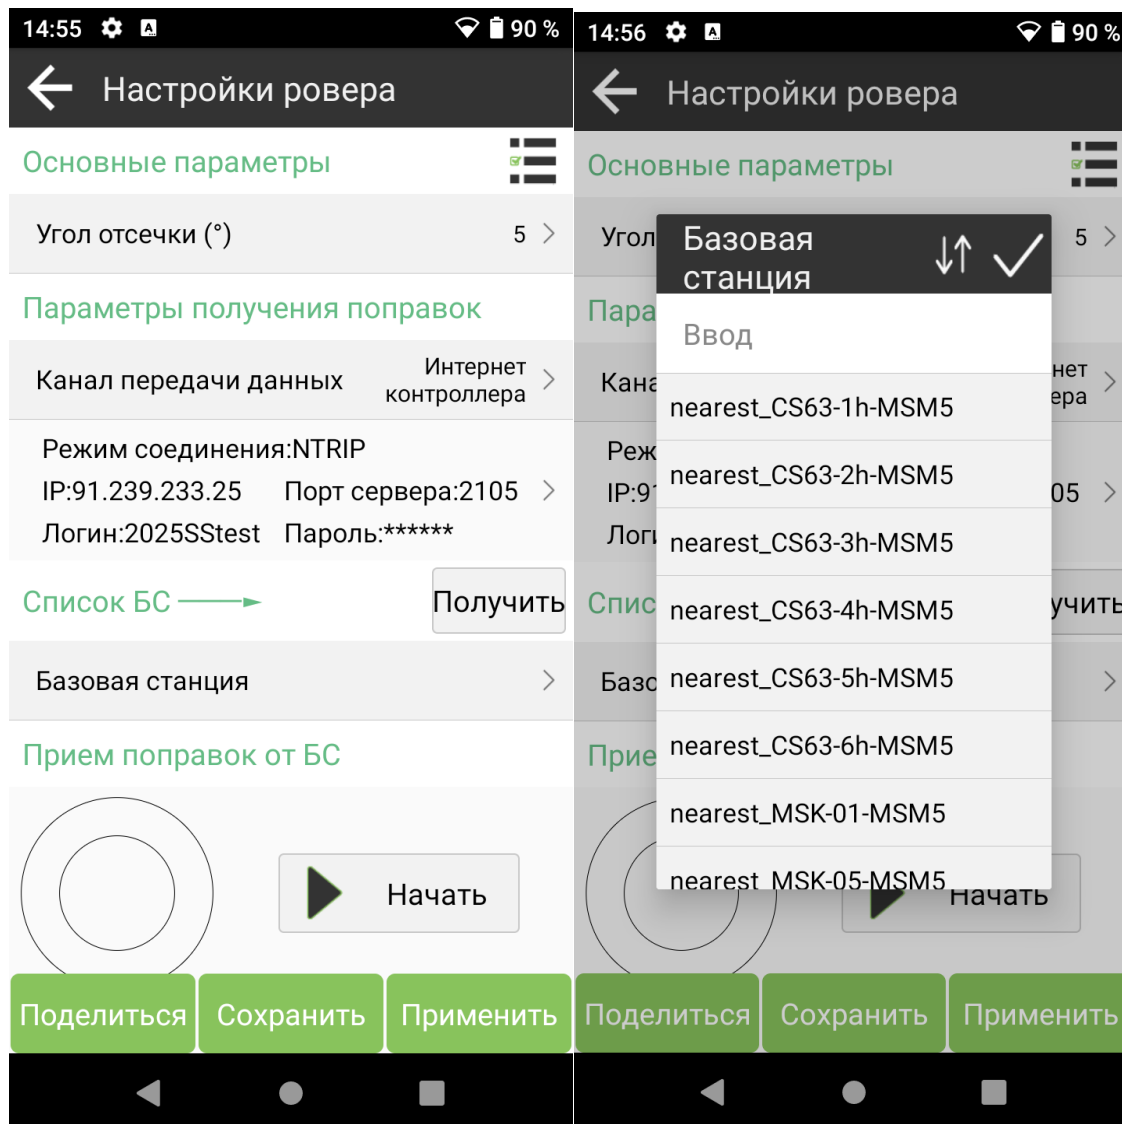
14:55 90 %

Настройки ровера

Основные параметры

Угол отсечки (°) 5

Параметры получения поправок

Канал передачи данных Интернет контроллера

Режим соединения:NTRIP
IP:91.239.233.25 Порт сервера:2105
Логин:2025SStest Пароль:******

Список БС Получить

Базовая станция

Прием поправок от БС

Начать

Поделиться Сохранить Применить

14:56 90 %

Настройки ровера

Основные параметры

Угол 5

Пара

Кана нет ера

Реж
IP:9 05
Логи

Спис учить

Базо

Прие

Базовая станция

Ввод

nearest_CS63-1h-MSM5
nearest_CS63-2h-MSM5
nearest_CS63-3h-MSM5
nearest_CS63-4h-MSM5
nearest_CS63-5h-MSM5
nearest_CS63-6h-MSM5
nearest_MSK-01-MSM5
nearest_MSK-05-MSM5

Начать

Поделиться Сохранить Применить